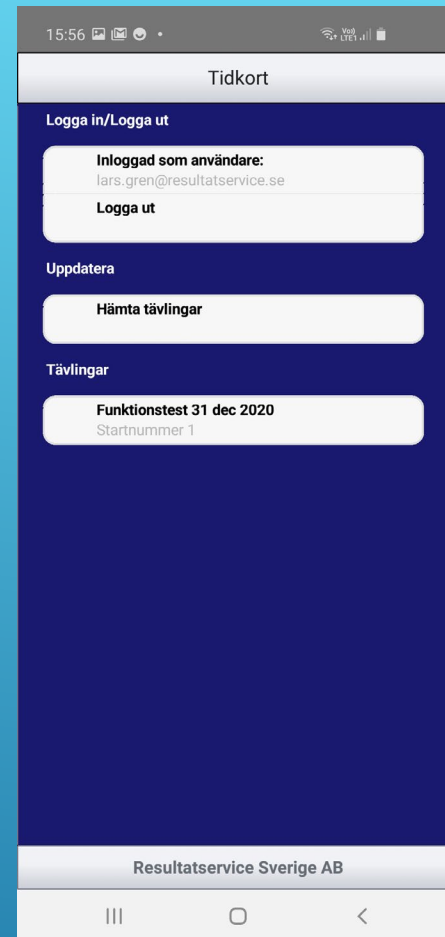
15:56

Tidkort

Logga in/Logga ut

Inloggad som användare:
lars.gren@resultatservice.se

Logga ut

Uppdatera

Hämta tävlingar

Tävlingar

Funktionstest 31 dec 2020
Startnummer 1

Resultatservice Sverige AB